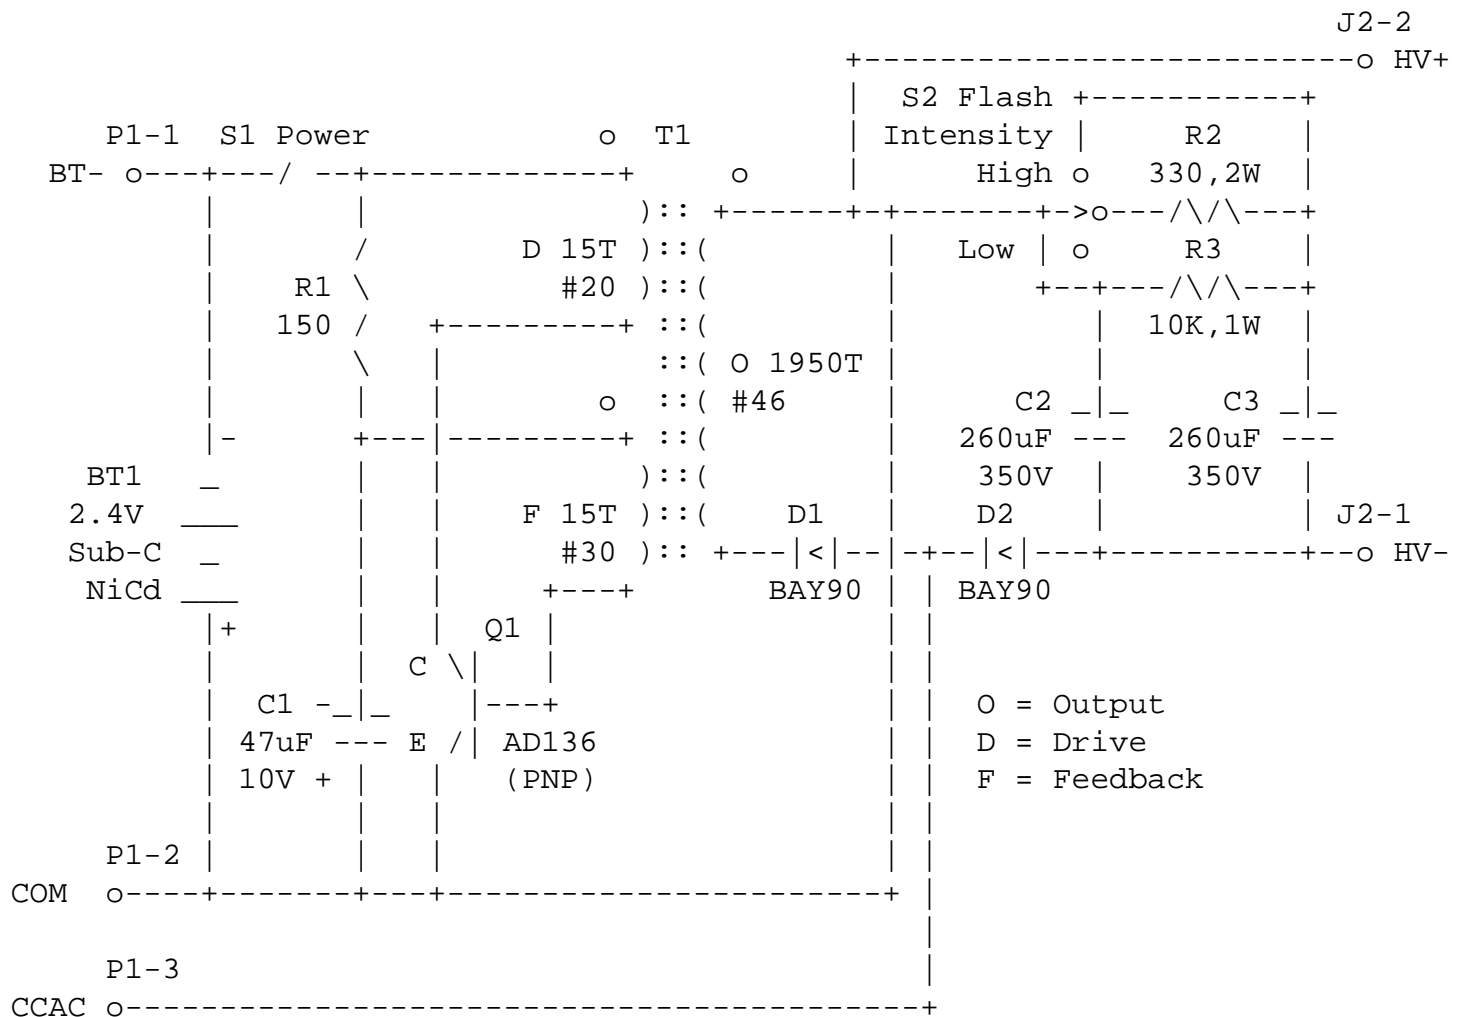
J2-2
+---------------------------o HV+
| S2 Flash +-----------+
P1-1 S1 Power o T1 | Intensity | R2 |
BT- o---+---/ --+------------+ o | High o 330,2W |
| | ):: +------+-+-------+->o---/\/\---+
| / D 15T )::( | Low | o R3 |
| R1 \ #20 )::( | +--+---/\/\---+
| 150 / +---------+ ::( | | 10K,1W |
| \ | ::( O 1950T | | |
| | | o ::( #46 | C2 _|_ C3 _|_
|- +---|---------+ ::( | 260uF --- 260uF ---
BT1 _ | | )::( | 350V | 350V |
2.4V ___ | | F 15T )::( D1 | D2 | | J2-1
Sub-C _ | | #30 ):: +---|<|--|-+--|<|---+----------+--o HV-
NiCd ___ | | +---+ BAY90 | | BAY90
|+ | | Q1 | | |
| | C \| | | |
| C1 -_|_ |---+ | | O = Output
| 47uF --- E /| AD136 | | D = Drive
| 10V + | | (PNP) | | F = Feedback
| | | | |
P1-2 | | | | |
COM o----+-------+---+---------------------+ |
|
P1-3 |
CCAC o-----------------------------------------+